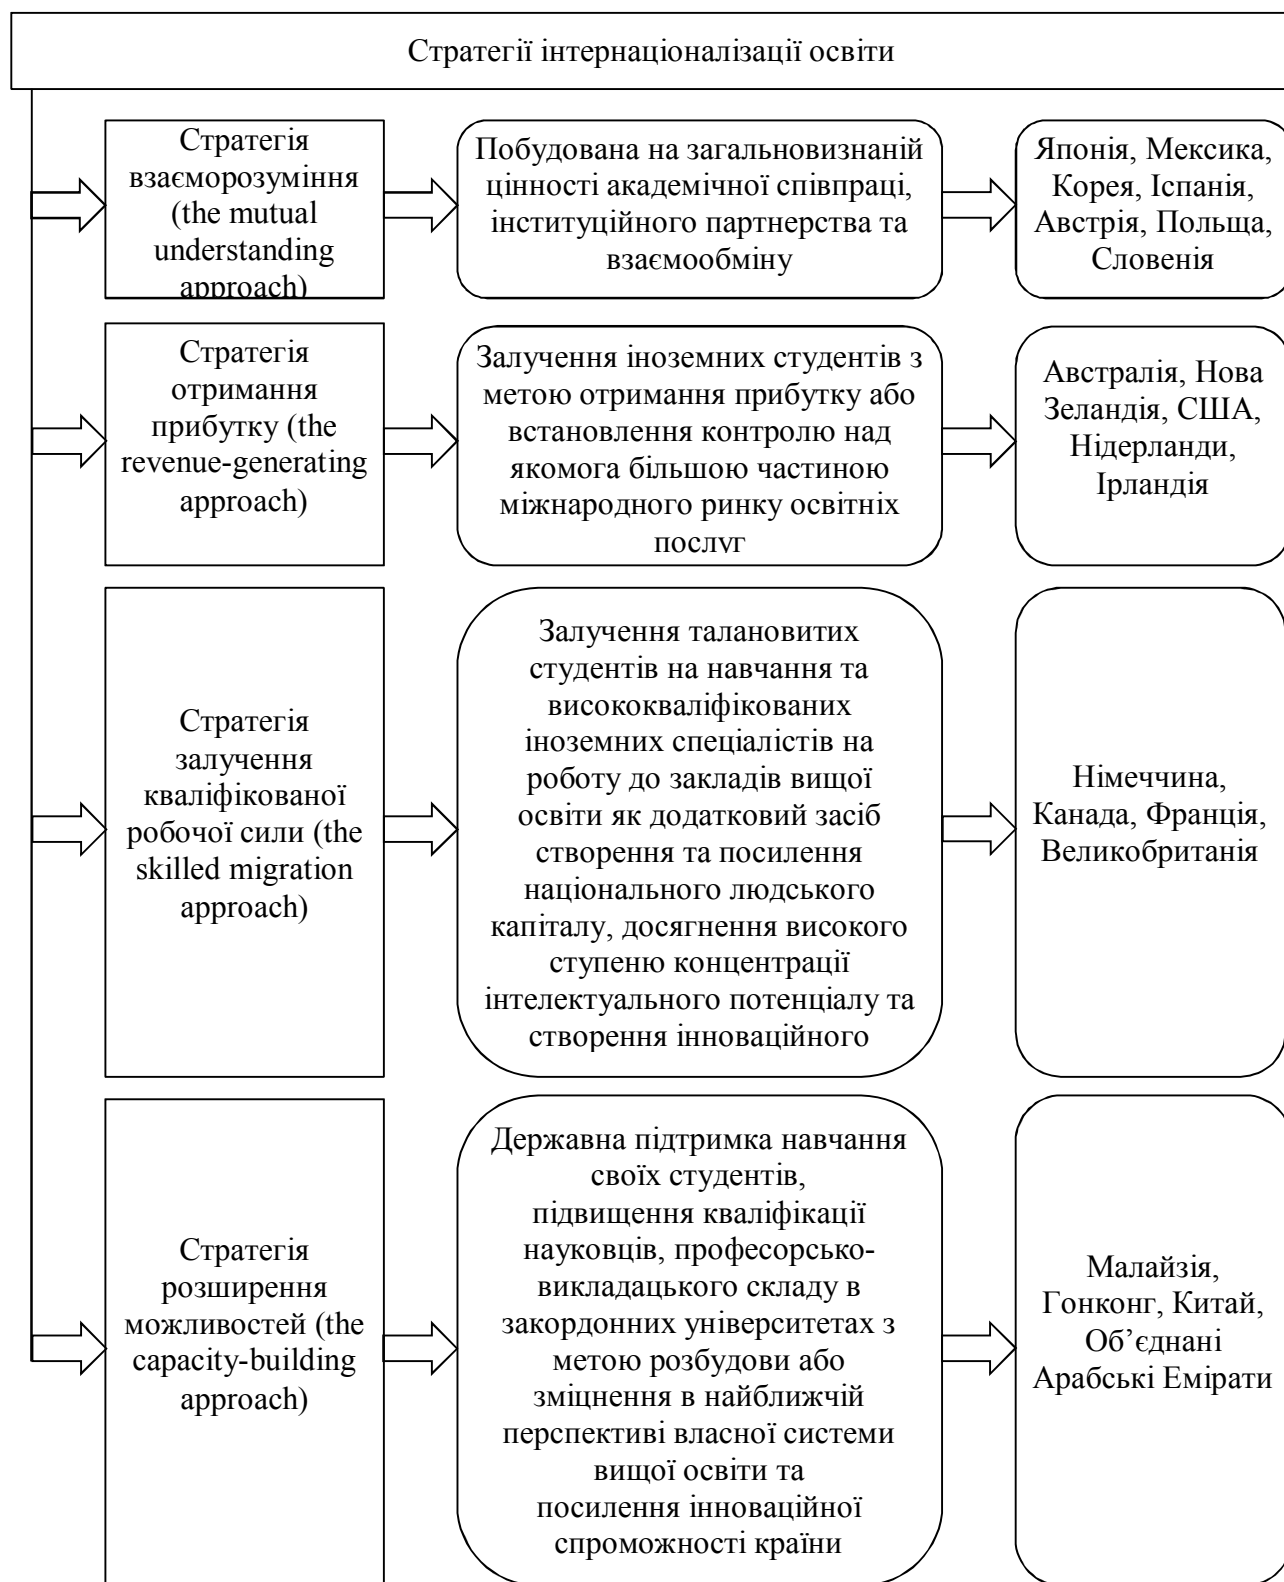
Стратегії інтернаціоналізації освіти

Стратегія взаєморозуміння (the mutual understanding approach)

Побудована на загальновизнаній цінності академічної співпраці, інституційного партнерства та взаємообміну

Японія, Мексика, Корея, Іспанія, Австрія, Польща, Словенія

Стратегія отримання прибутку (the revenue-generating approach)

Залучення іноземних студентів з метою отримання прибутку або встановлення контролю над якомога більшою частиною міжнародного ринку освітніх послуг

Австралія, Нова Зеландія, США, Нідерланди, Ірландія

Стратегія залучення кваліфікованої робочої сили (the skilled migration approach)

Залучення талановитих студентів на навчання та висококваліфікованих іноземних спеціалістів на роботу до закладів вищої освіти як додатковий засіб створення та посилення національного людського капіталу, досягнення високого ступеню концентрації інтелектуального потенціалу та створення інноваційного

Німеччина, Канада, Франція, Великобританія

Стратегія розширення можливостей (the capacity-building approach)

Державна підтримка навчання своїх студентів, підвищення кваліфікації науковців, професорсько-викладацького складу в закордонних університетах з метою розбудови або зміцнення в найближчій перспективі власної системи вищої освіти та посилення інноваційної спроможності країни

Малайзія, Гонконг, Китай, Об'єднані Арабські Емірати